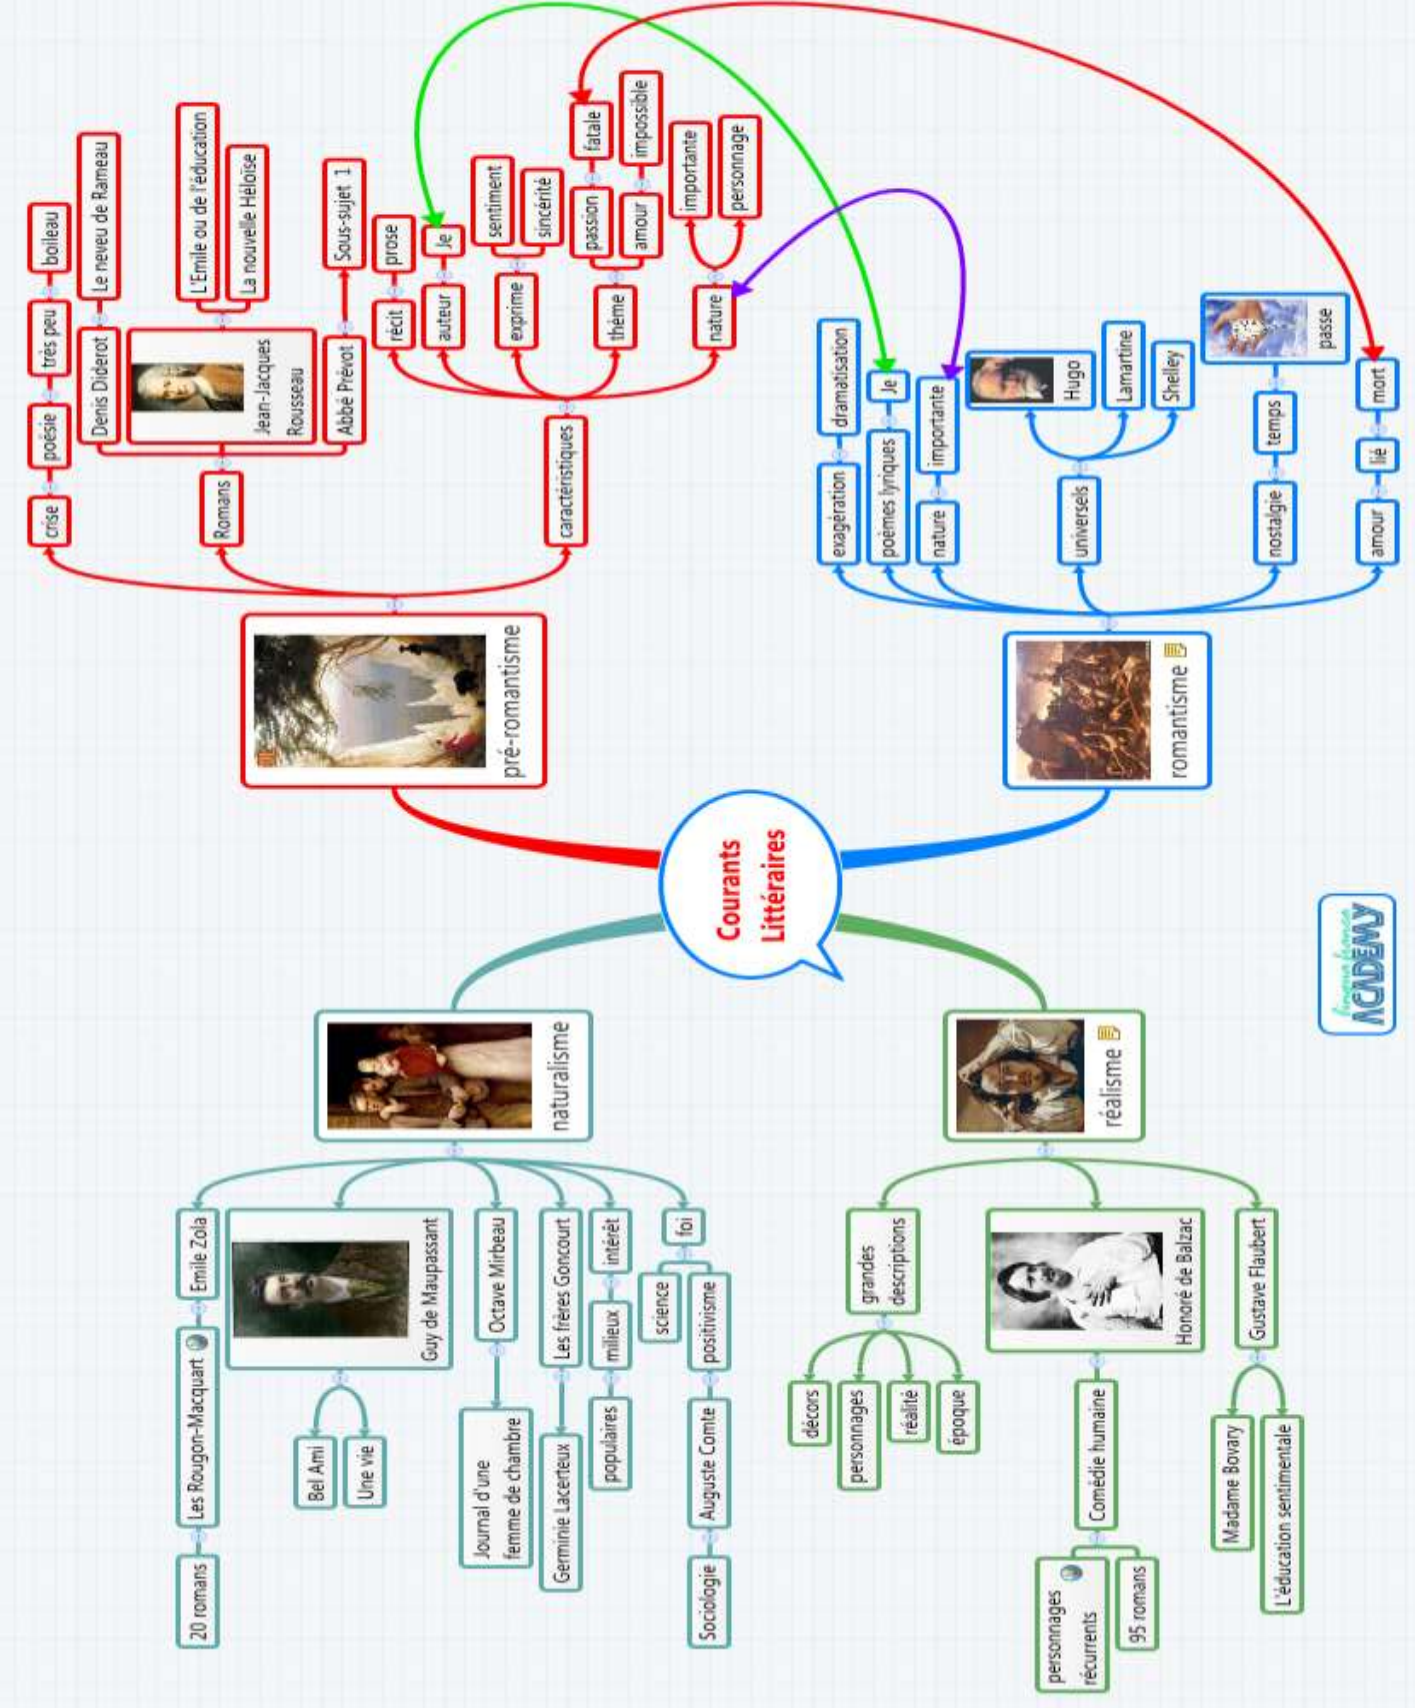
Courants Littéraires

pré-romantisme
crise
poésie
très peu
boileau
Romans
Denis Diderot
Le neveu de Rameau
Jean-Jacques Rousseau
L'Emile ou de l'éducation
La nouvelle Héloïse
Abbé Prévot
Sous-sujet 1
caractéristiques
récit
prose
auteur
Je
exprime
sentiment
sincérité
thème
passion
fatale
amour
impossible
nature
importante
personnage

romantisme
exagération
dramatisation
poèmes lyriques
Je
nature
importante
universels
Hugo
Lamartine
Shelley
nostalgie
temps
passe
amour
lié
mort

naturalisme
Emile Zola
Les Rougon-Macquart
20 romans
Guy de Maupassant
Bel Ami
Une vie
Octave Mirbeau
Journal d'une femme de chambre
Les frères Goncourt
Germinie Lacerteux
intérêt
milieux
populaires
foi
science
positivisme
Auguste Comte
Sociologie

réalisme
grandes descriptions
décors
personnages
réalité
époque
Honoré de Balzac
Comédie humaine
personnages récurrents
95 romans
Gustave Flaubert
Madame Bovary
L'éducation sentimentale

ACADEMY